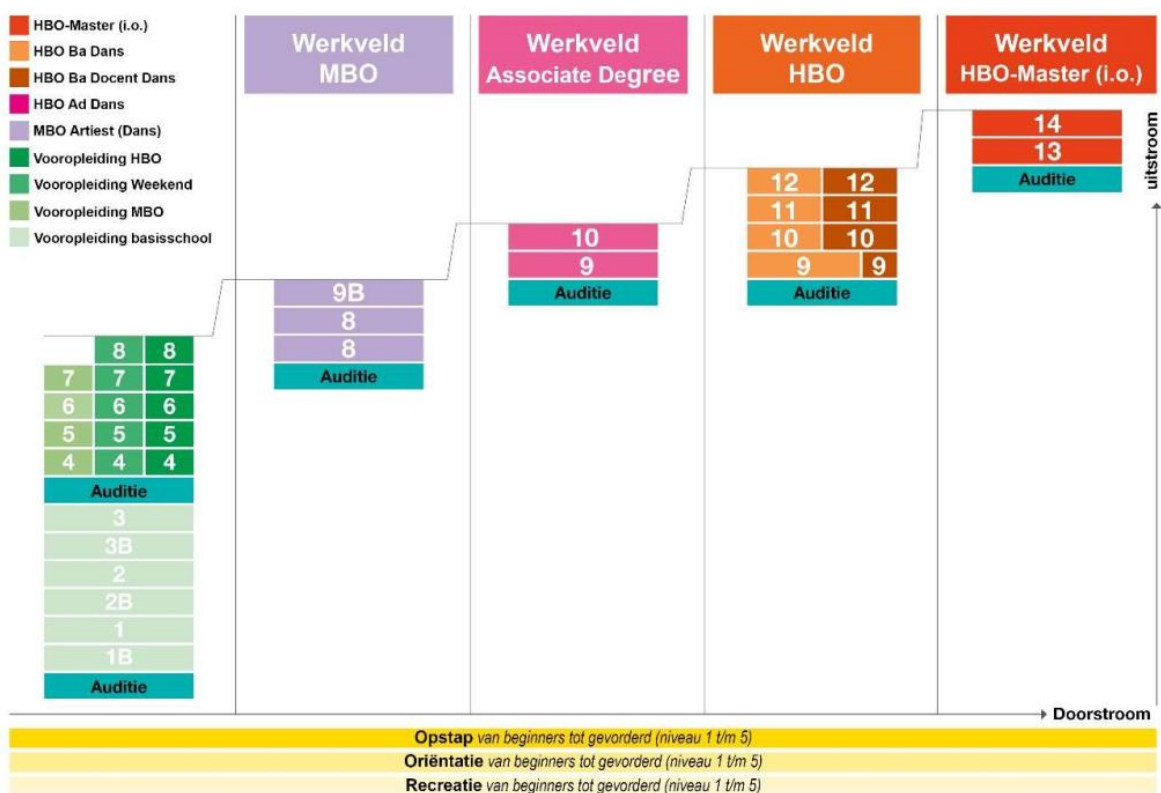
HBO-Master (i.o.)
HBO Ba Dans
HBO Ba Docent Dans
HBO Ad Dans
MBO Artiest (Dans)
Vooropleiding HBO
Vooropleiding Weekend
Vooropleiding MBO
Vooropleiding basisschool

Werkveld MBO

Werkveld Associate Degree

Werkveld HBO

Werkveld HBO-Master (i.o.)

uitstroom

14
13
Auditie

12 12
11 11
10 10
9 9
Auditie

10
9
Auditie

9B
8
8
Auditie

8 8
7 7 7
6 6 6
5 5 5
4 4 4
Auditie
3
3B
2
2B
1
1B
Auditie

Doorstroom

**Opstap** van beginners tot gevorderd (niveau 1 t/m 5)
**Oriëntatie** van beginners tot gevorderd (niveau 1 t/m 5)
**Recreatie** van beginners tot gevorderd (niveau 1 t/m 5)